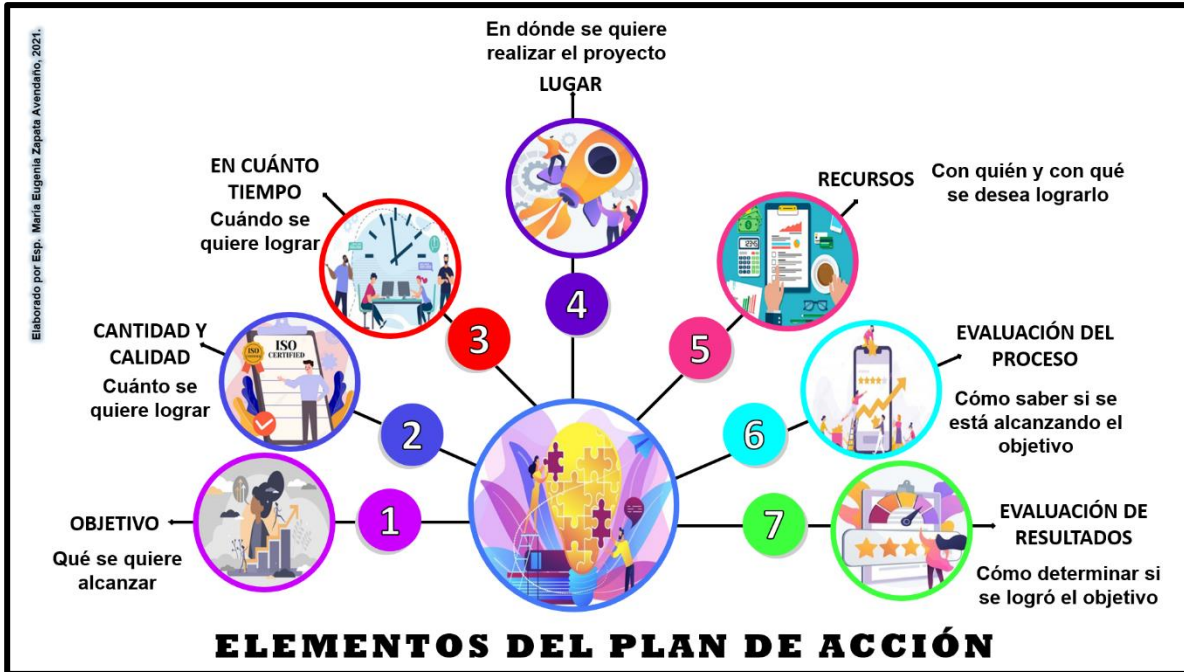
Elaborado por Esp. María Eugenia Zapata Avendaño, 2021.

En dónde se quiere realizar el proyecto

LUGAR

EN CUÁNTO TIEMPO

Cuándo se quiere lograr

RECURSOS

Con quién y con qué se desea lograrlo

CANTIDAD Y CALIDAD

Cuánto se quiere lograr

ISO CERTIFIED

3

4

5

EVALUACIÓN DEL PROCESO

Cómo saber si se está alcanzando el objetivo

2

6

OBJETIVO

Qué se quiere alcanzar

1

7

EVALUACIÓN DE RESULTADOS

Cómo determinar si se logró el objetivo

ELEMENTOS DEL PLAN DE ACCIÓN